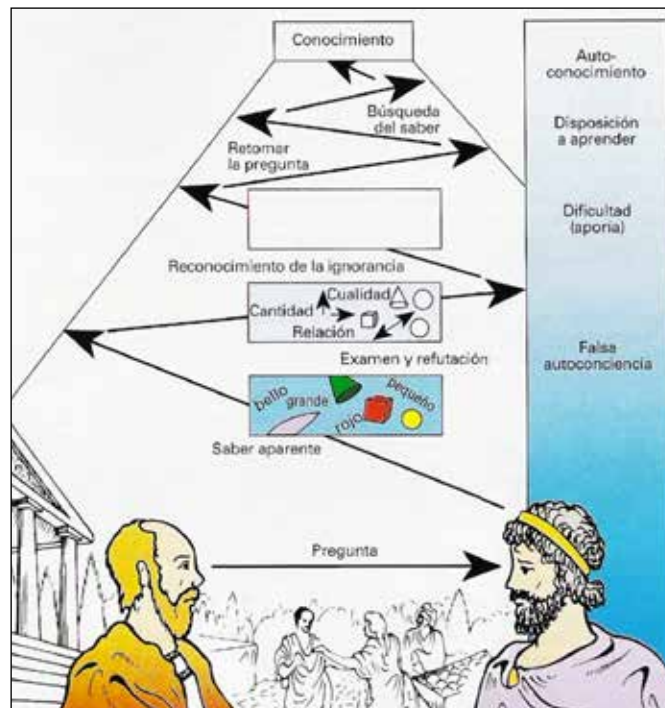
Conocimiento

Búsqueda del saber

Retomar la pregunta

Reconocimiento de la ignorancia

Cualidad

Cantidad

Relación

Examen y refutación

bello

grande

rojo

pequeño

Saber aparente

Pregunta

Auto-conocimiento

Disposición a aprender

Dificultad (aporía)

Falsa autoconciencia